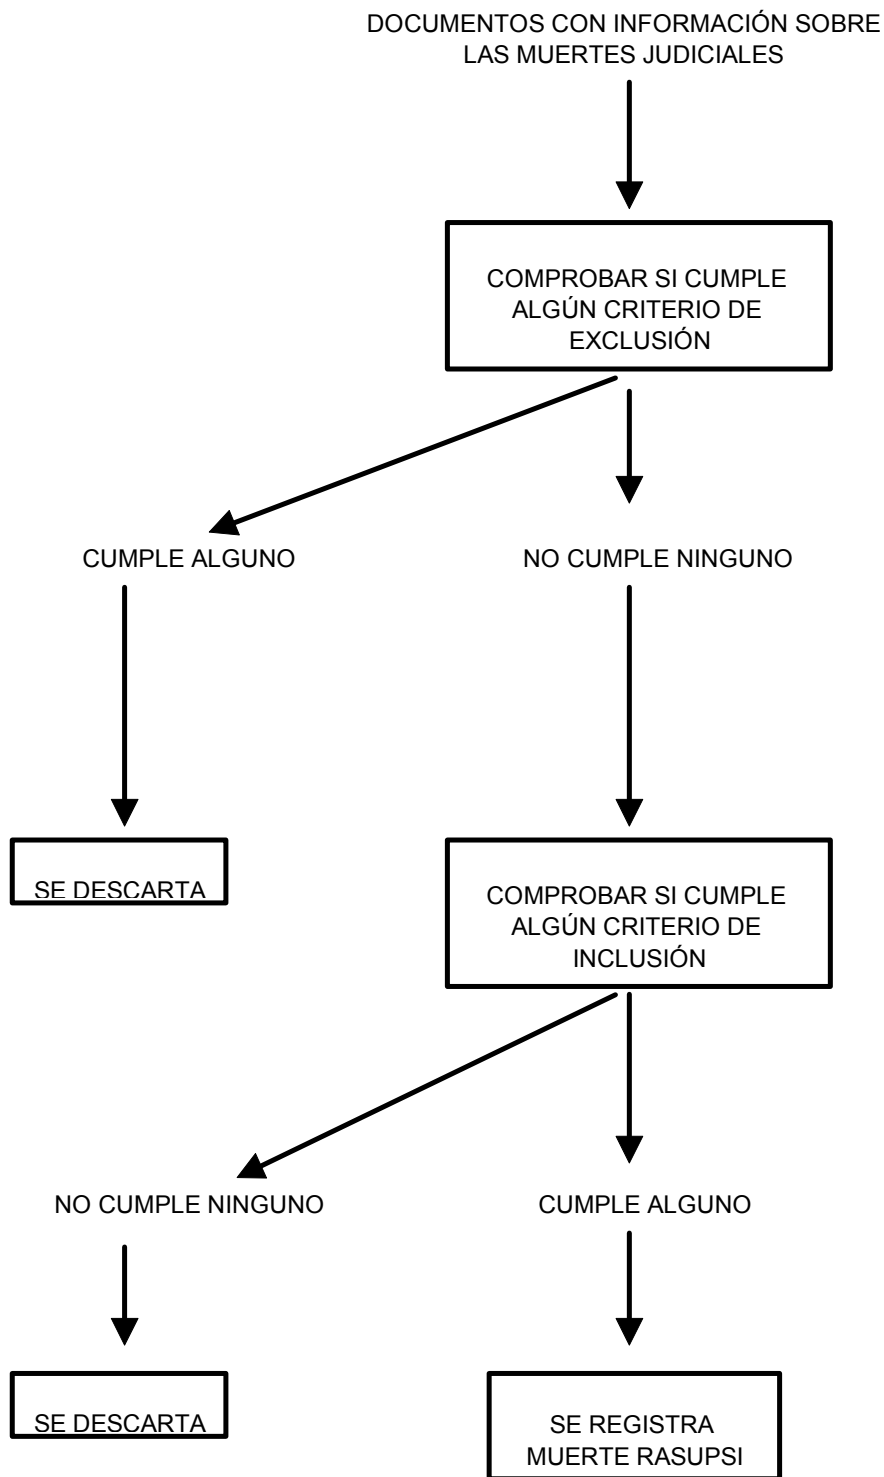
DOCUMENTOS CON INFORMACIÓN SOBRE LAS MUERTES JUDICIALES

COMPROBAR SI CUMPLE ALGÚN CRITERIO DE EXCLUSIÓN

CUMPLE ALGUNO

NO CUMPLE NINGUNO

SE DESCARTA

COMPROBAR SI CUMPLE ALGÚN CRITERIO DE INCLUSIÓN

NO CUMPLE NINGUNO

CUMPLE ALGUNO

SE DESCARTA

SE REGISTRA MUERTE RASUPSI